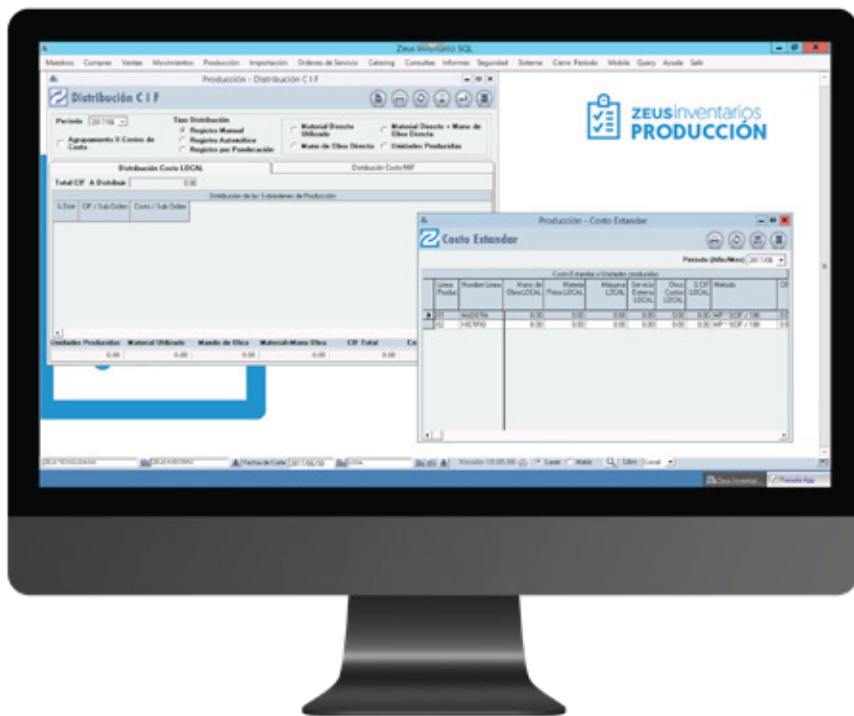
Zeus Inventario SQL

Maestros Compras Ventas Movimientos Producción Importación Ordenes de Servicio Catering Consultas Informes Seguridad Sistema Cierre Periodo Mobile Query Ayuda Salir

Producción - Distribución C I F

Distribución C I F

Periodo 2017-06

Agrupamiento X Centro de Costo

Tipo Distribución
Registro Manual
Registro Automático
Registro por Ponderación

Material Directo Utilizado
Mano de Obra Directa
Material Directo + Mano de Obra Directa
Unidades Producidas

Distribución Costo LOCAL
Distribución Costo NIIF

Total CIF A Distribuir 0.00

Distribución de las Subórdenes de Producción

| S.Sele | OP / Sub Orden | Costo / Sub Orden |
|---|---|---|

| Unidades Producidas | Material Utilizado | Mando de Obra | Material+Mano Obra | CIF Total | Co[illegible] |
|---|---|---|---|---|---|
| 0.00 | 0.00 | 0.00 | 0.00 | 0.00 | |

ZEUS inventarios
PRODUCCIÓN

Producción - Costo Estandar

Costo Estandar

Periodo (Año/Mes) 2017-06

Costo Estandar x Unidades producidas

| Linea Produ | Nombre Linea | Mano de Obra LOCAL | Materia Prima LOCAL | Máquina LOCAL | Servicio Externo LOCAL | Otros Costos LOCAL | S.CIF LOCAL | Metodo | OF |
|---|---|---|---|---|---|---|---|---|---|
| 01 | MADERA | 0.00 | 0.00 | 0.00 | 0.00 | 0.00 | 0.00 | MP * SOP / 100 | |
| 02 | HIERRO | 0.00 | 0.00 | 0.00 | 0.00 | 0.00 | 0.00 | MP * SOP / 100 | |

Fecha de Corte 2017/06/30
Versión 18.05.00
Local
Zeus Inventari...
Remote App